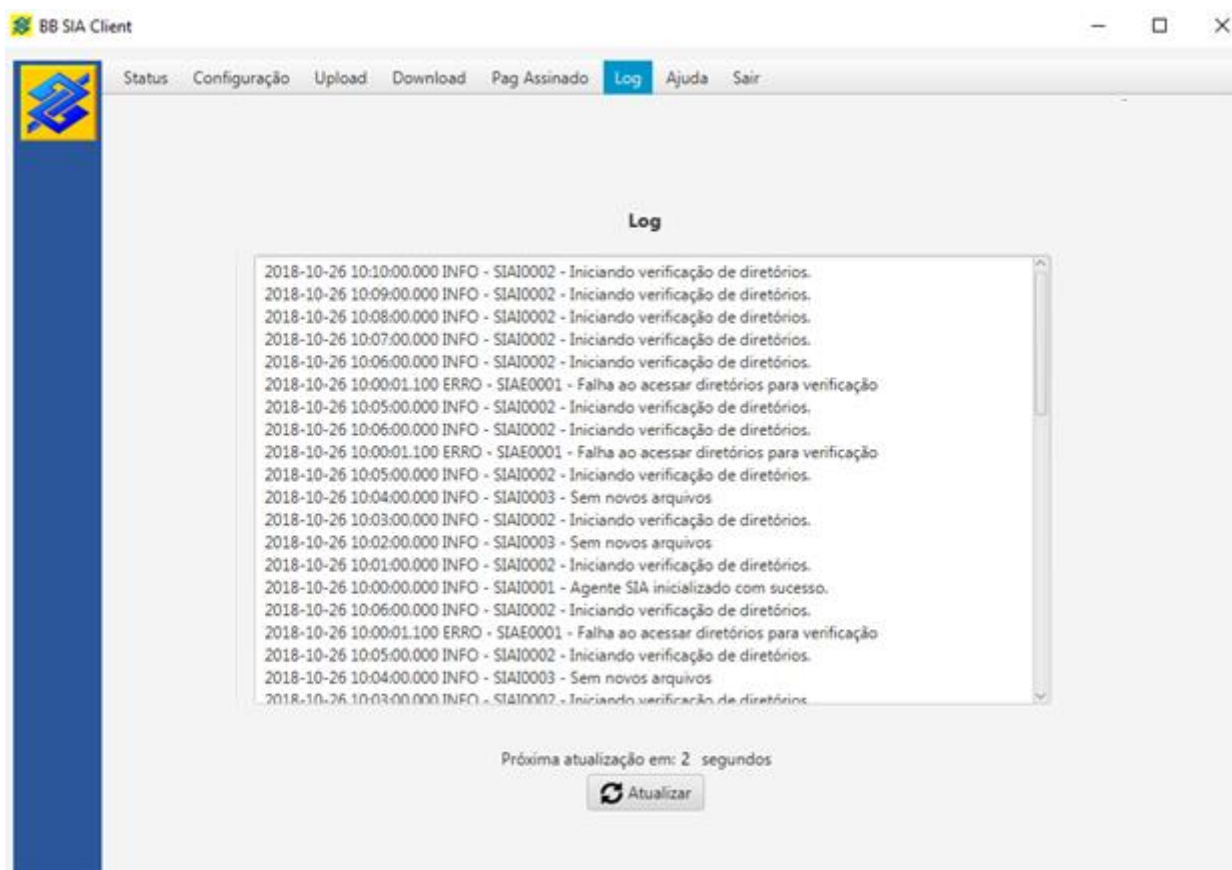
BB SIA Client

Status Configuração Upload Download Pag Assinado Log Ajuda Sair

Log

2018-10-26 10:10:00.000 INFO - SIAI0002 - Iniciando verificação de diretórios.
2018-10-26 10:09:00.000 INFO - SIAI0002 - Iniciando verificação de diretórios.
2018-10-26 10:08:00.000 INFO - SIAI0002 - Iniciando verificação de diretórios.
2018-10-26 10:07:00.000 INFO - SIAI0002 - Iniciando verificação de diretórios.
2018-10-26 10:06:00.000 INFO - SIAI0002 - Iniciando verificação de diretórios.
2018-10-26 10:00:01.100 ERRO - SIAE0001 - Falha ao acessar diretórios para verificação
2018-10-26 10:05:00.000 INFO - SIAI0002 - Iniciando verificação de diretórios.
2018-10-26 10:06:00.000 INFO - SIAI0002 - Iniciando verificação de diretórios.
2018-10-26 10:00:01.100 ERRO - SIAE0001 - Falha ao acessar diretórios para verificação
2018-10-26 10:05:00.000 INFO - SIAI0002 - Iniciando verificação de diretórios.
2018-10-26 10:04:00.000 INFO - SIAI0003 - Sem novos arquivos
2018-10-26 10:03:00.000 INFO - SIAI0002 - Iniciando verificação de diretórios.
2018-10-26 10:02:00.000 INFO - SIAI0003 - Sem novos arquivos
2018-10-26 10:01:00.000 INFO - SIAI0002 - Iniciando verificação de diretórios.
2018-10-26 10:00:00.000 INFO - SIAI0001 - Agente SIA inicializado com sucesso.
2018-10-26 10:06:00.000 INFO - SIAI0002 - Iniciando verificação de diretórios.
2018-10-26 10:00:01.100 ERRO - SIAE0001 - Falha ao acessar diretórios para verificação
2018-10-26 10:05:00.000 INFO - SIAI0002 - Iniciando verificação de diretórios.
2018-10-26 10:04:00.000 INFO - SIAI0003 - Sem novos arquivos
2018-10-26 10:03:00.000 INFO - SIAI0002 - Iniciando verificação de diretórios.

Próxima atualização em: 2 segundos

Atualizar